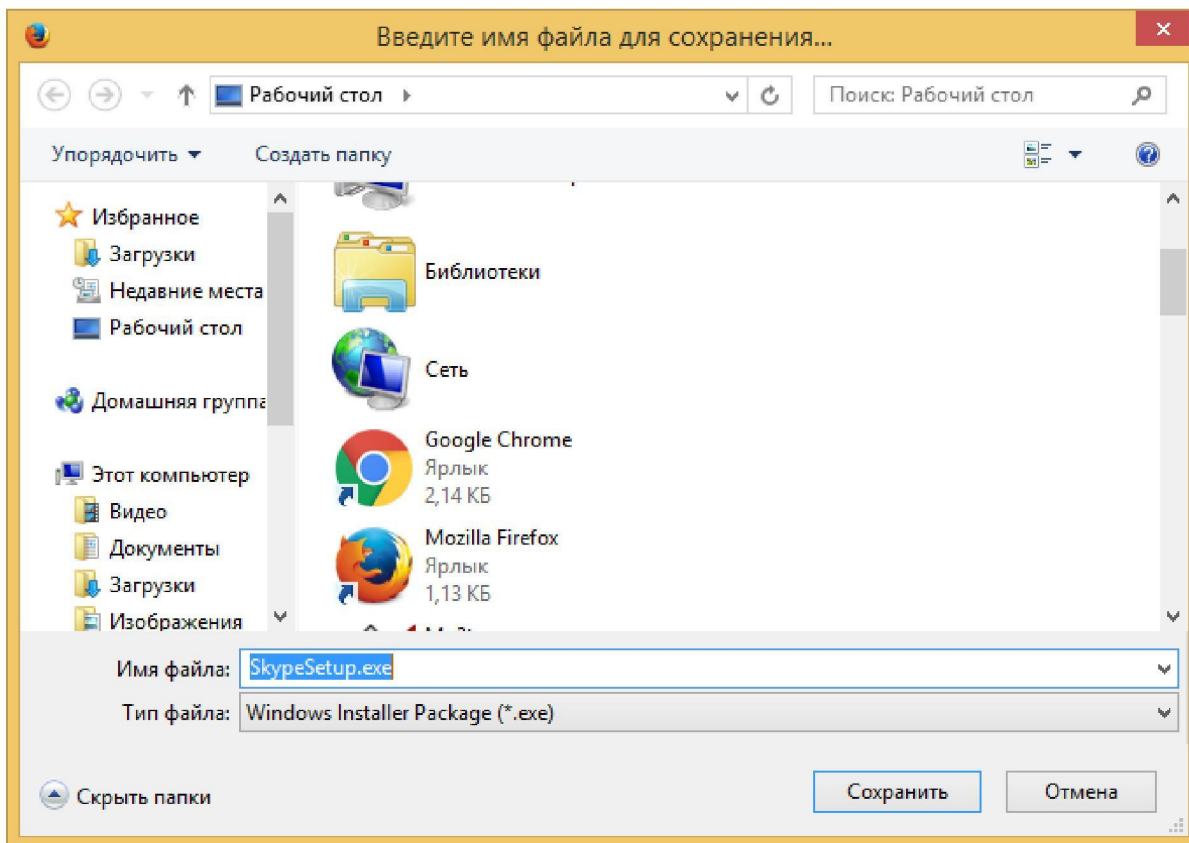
Введите имя файла для сохранения...

Рабочий стол

Поиск: Рабочий стол

Упорядочить

Создать папку

Избранное
Загрузки
Недавние места
Рабочий стол

Домашняя группа

Этот компьютер
Видео
Документы
Загрузки
Изображения

Библиотеки

Сеть

Google Chrome
Ярлык
2,14 КБ

Mozilla Firefox
Ярлык
1,13 КБ

Имя файла: SkypeSetup.exe

Тип файла: Windows Installer Package (*.exe)

Скрыть папки

Сохранить

Отмена